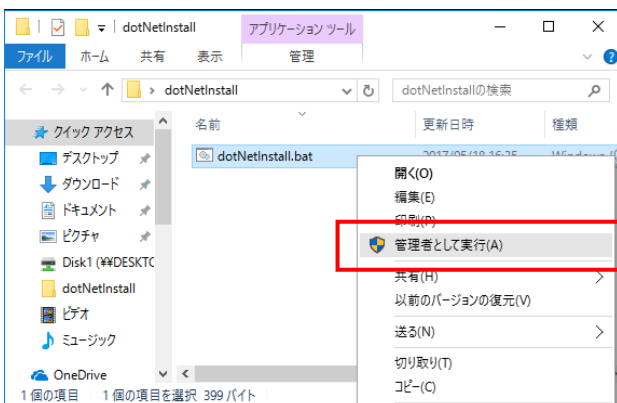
dotNetInstall
アプリケーション ツール
ファイル ホーム 共有 表示 管理
dotNetInstall
dotNetInstallの検索
名前 更新日時 種類
クイック アクセス
デスクトップ
ダウンロード
ドキュメント
ピクチャ
Disk1 (¥¥DESKTO
dotNetInstall
ビデオ
ミュージック
OneDrive
dotNetInstall.bat 2017/05/18 16:25 Windows
開く(O)
編集(E)
印刷(P)
管理者として実行(A)
共有(H)
以前のバージョンの復元(V)
送る(N)
切り取り(T)
コピー(C)
1 個の項目 1 個の項目を選択 399 バイト